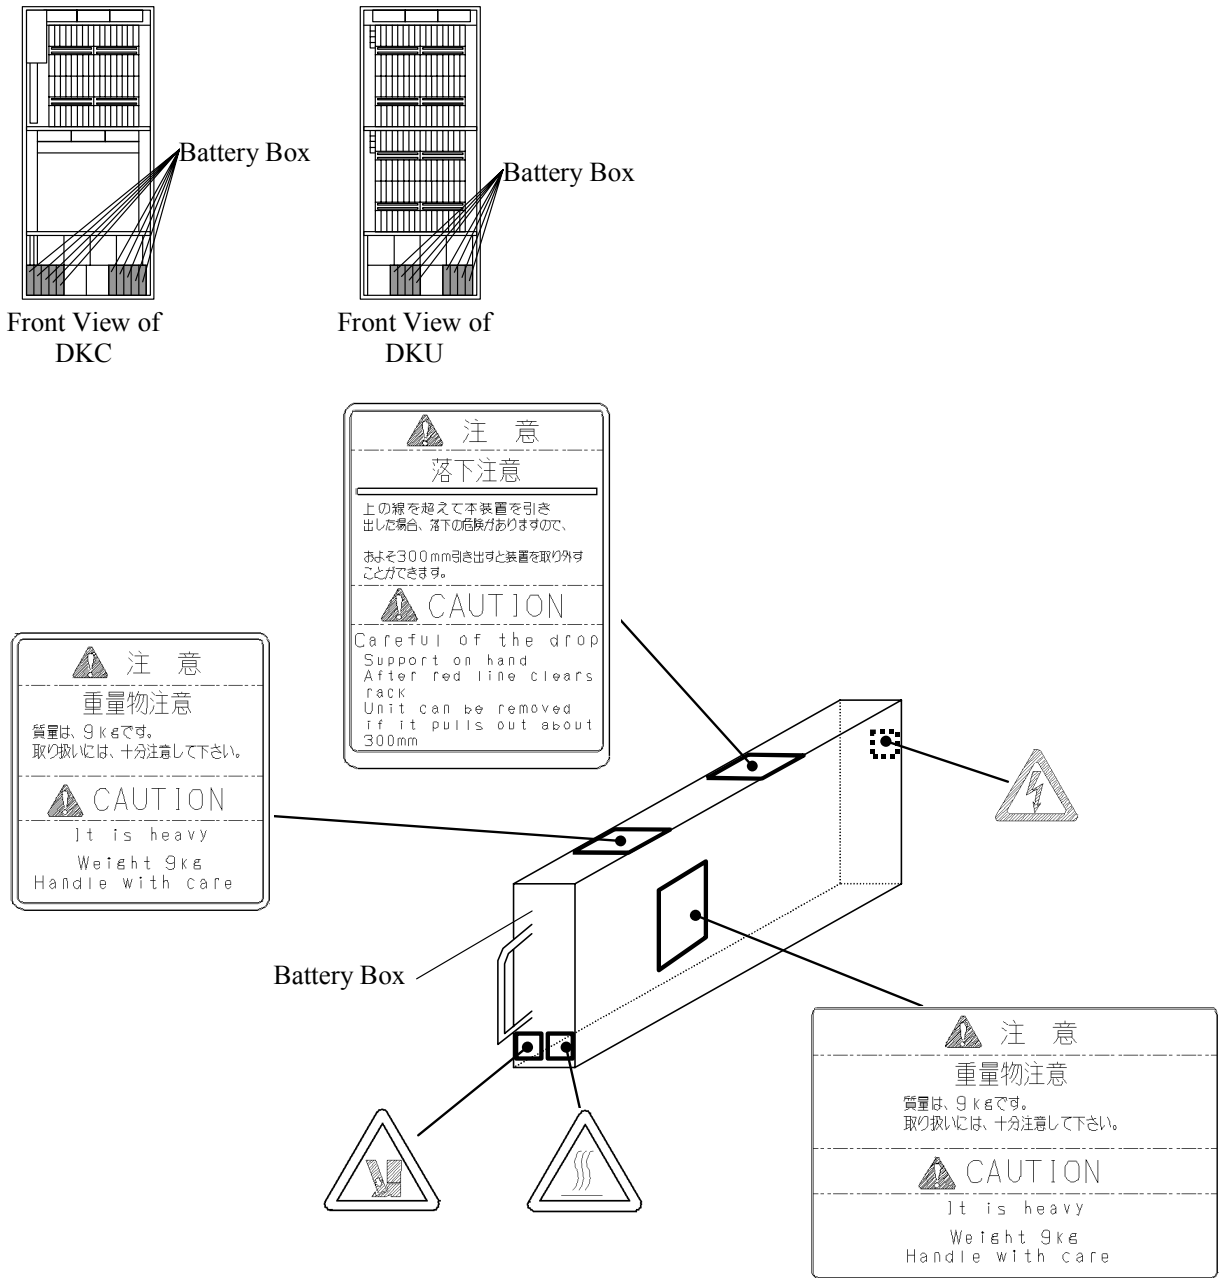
Battery Box

Front View of DKC

Battery Box

Front View of DKU

注　意
落下注意
上の線を超えて本装置を引き出した場合、落下の危険がありますので、
およそ300mm引き出すと装置を取り外すことができます。
CAUTION
Careful of the drop
Support on hand
After red line clears rack
Unit can be removed if it pulls out about 300mm

注　意
重量物注意
質量は、9kgです。
取り扱いには、十分注意して下さい。
CAUTION
It is heavy
Weight 9kg
Handle with care

Battery Box

注　意
重量物注意
質量は、9kgです。
取り扱いには、十分注意して下さい。
CAUTION
It is heavy
Weight 9kg
Handle with care